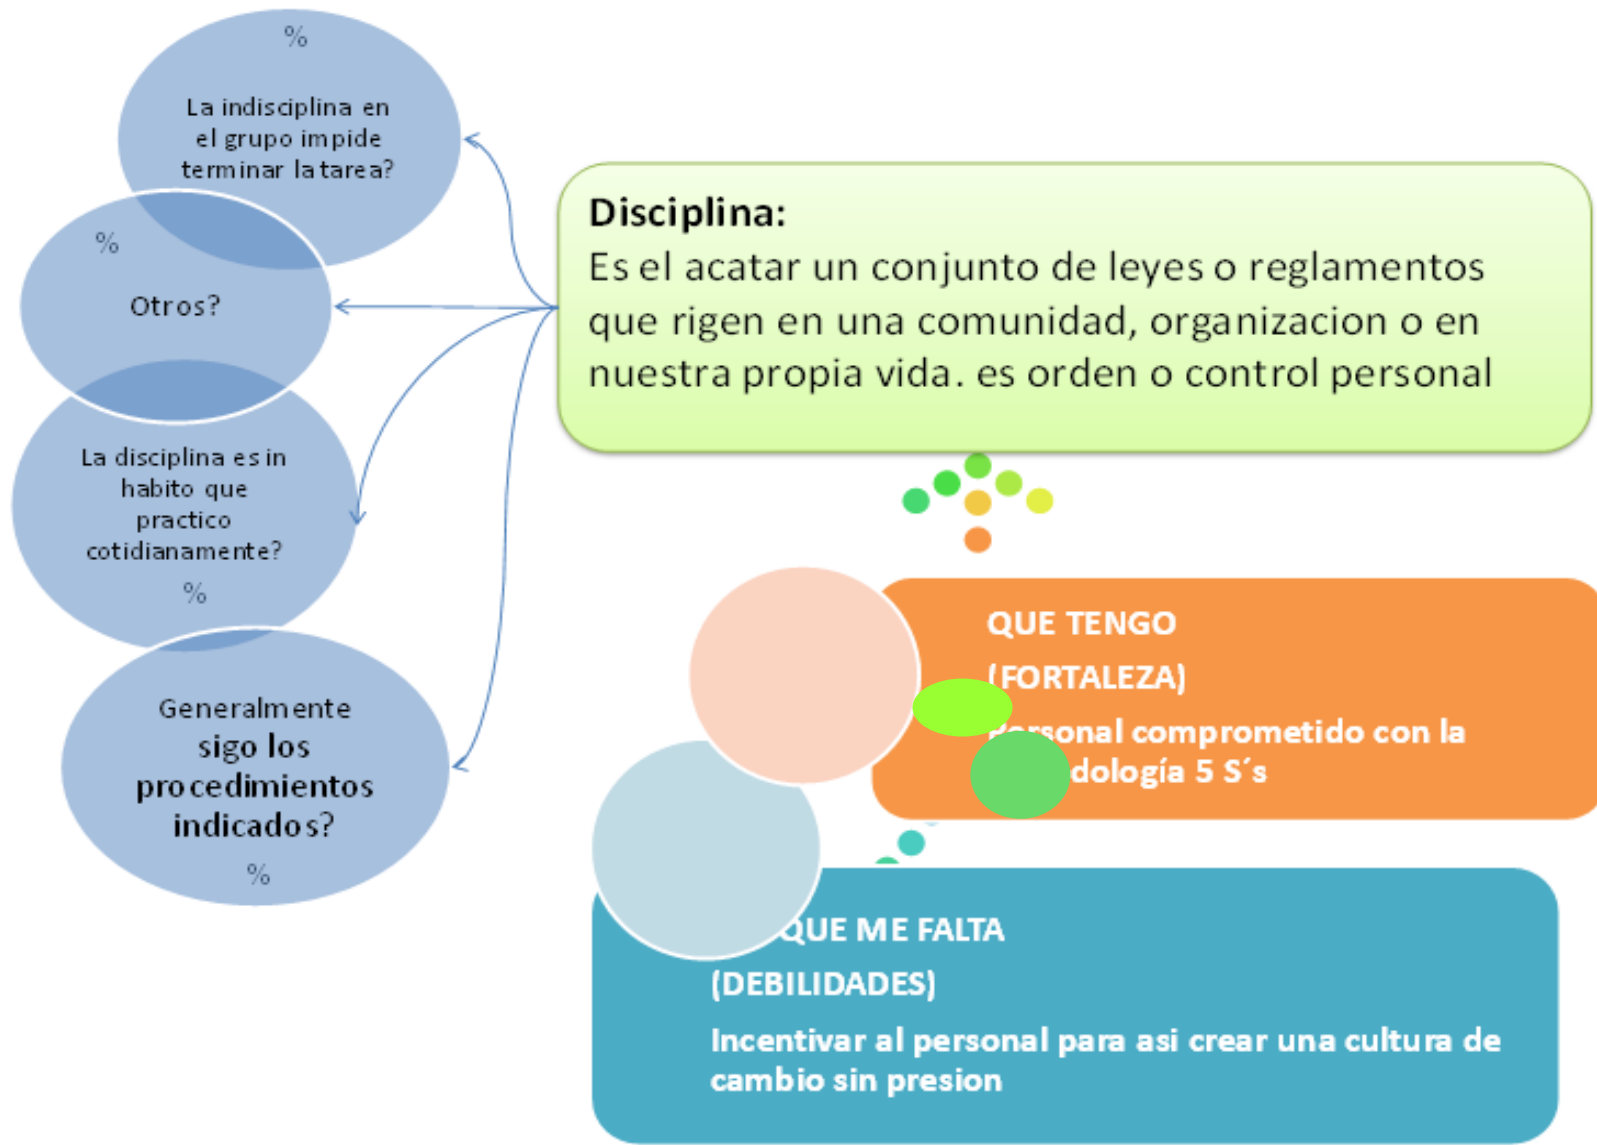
%

La indisciplina en el grupo impide terminar la tarea?

%

Otros?

La disciplina es in habito que practico cotidianamente?

%

Generalmente sigo los procedimientos indicados?

%

Disciplina:
Es el acatar un conjunto de leyes o reglamentos que rigen en una comunidad, organizacion o en nuestra propia vida. es orden o control personal

QUE TENGO
(FORTALEZA)
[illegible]rsonal comprometido con la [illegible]dología 5 S´s

QUE ME FALTA
(DEBILIDADES)
Incentivar al personal para asi crear una cultura de cambio sin presion